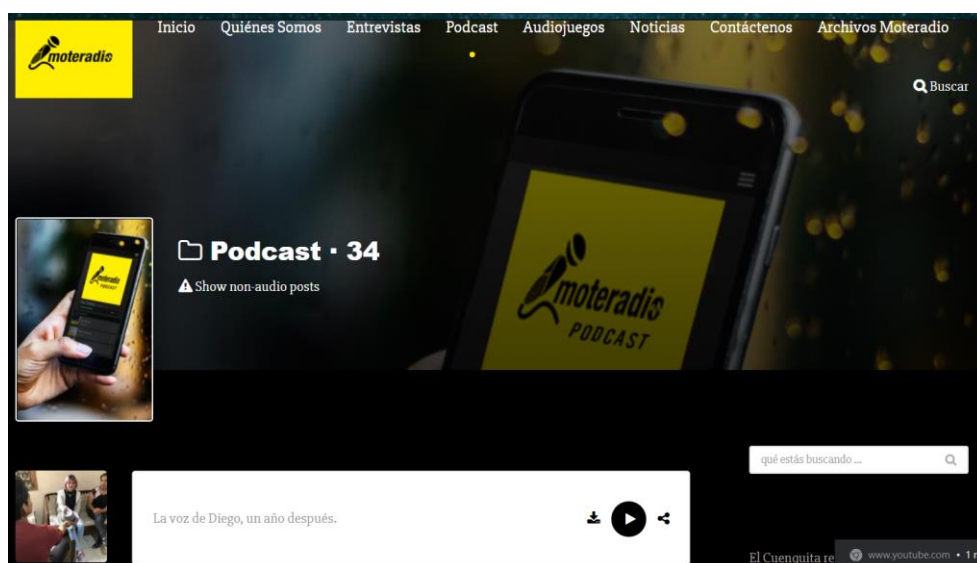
moteradio

Inicio Quiénes Somos Entrevistas Podcast Audiojuegos Noticias Contáctenos Archivos Moteradio

Buscar

moteradio PODCAST

moteradio PODCAST

Podcast · 34

Show non-audio posts

qué estás buscando ...

La voz de Diego, un año después.

El Cuenquita re

www.youtube.com • 1 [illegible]